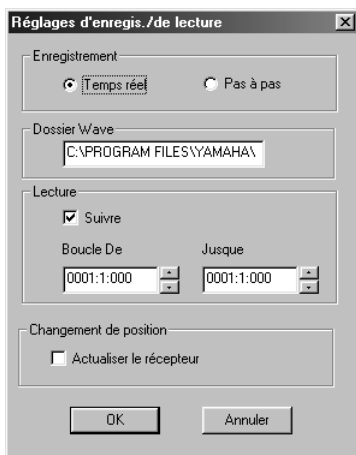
Réglages d'enregis./de lecture

Enregistrement

Temps réel

Pas à pas

Dossier Wave

C:\PROGRAM FILES\YAMAHA\

Lecture

Suivre

Boucle De

0001:1:000

Jusque

0001:1:000

Changement de position

Actualiser le récepteur

OK

Annuler